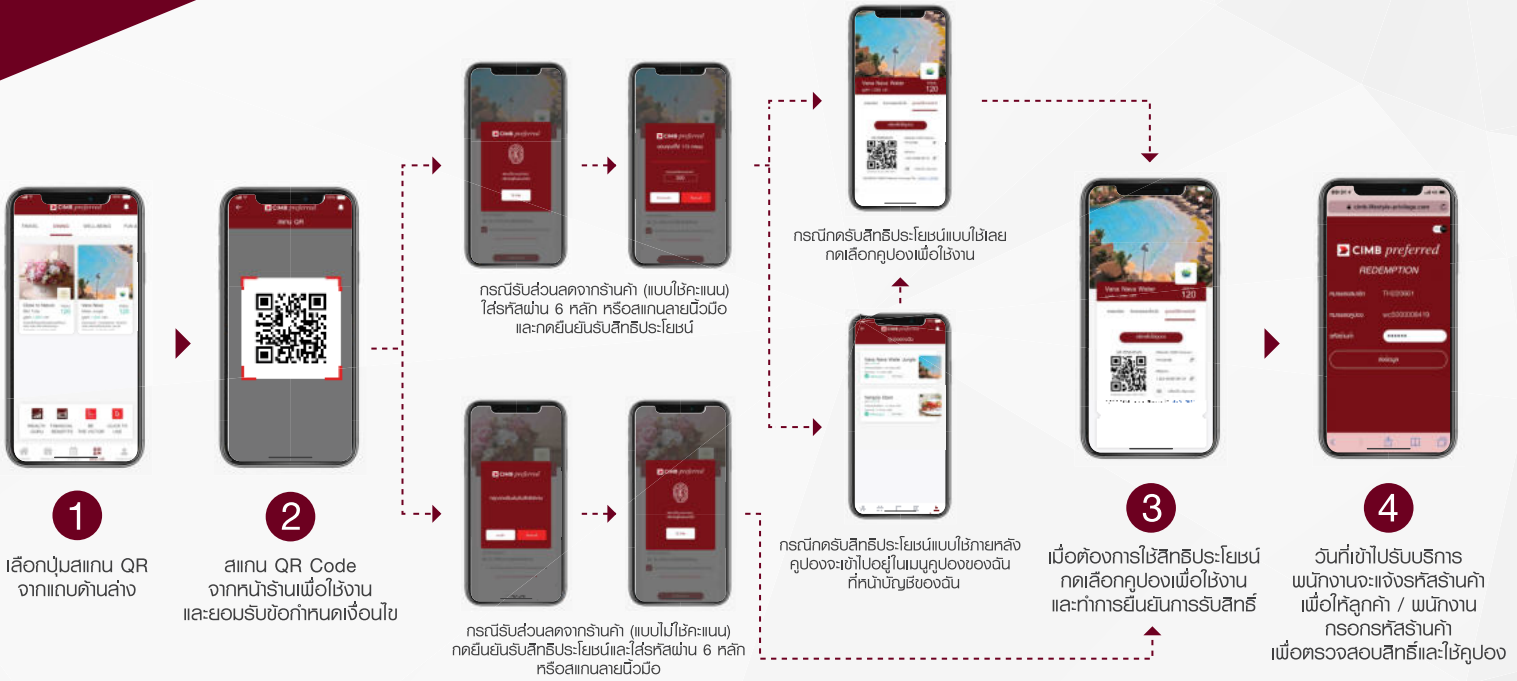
1

เลือกปุ่มสแกน QR จากแถบด้านล่าง

2

สแกน QR Code จากหน้าร้านเพื่อใช้งาน และยอมรับข้อกำหนดเงื่อนไข

กรณีรับส่วนลดจากร้านค้า (แบบใช้คะแนน) ใส่รหัสผ่าน 6 หลัก หรือสแกนลายนิ้วมือ และกดยืนยันรับสิทธิประโยชน์

กรณีรับส่วนลดจากร้านค้า (แบบไม่ใช้คะแนน) กดยืนยันรับสิทธิประโยชน์และใส่รหัสผ่าน 6 หลัก หรือสแกนลายนิ้วมือ

กรณีกดรับสิทธิประโยชน์แบบใช้เลย กดเลือกคูปองเพื่อใช้งาน

กรณีกดรับสิทธิประโยชน์แบบใช้ภายหลัง คูปองจะเข้าไปอยู่ในเมนูคูปองของฉัน ที่หน้าบัญชีของฉัน

Vana Nava Water

120

3

เมื่อต้องการใช้สิทธิประโยชน์ กดเลือกคูปองเพื่อใช้งาน และทำการยืนยันการรับสิทธิ์

CIMB preferred

REDEMPTION

4

วันที่เข้าไปรับบริการ พนักงานจะแจ้งรหัสร้านค้า เพื่อให้ลูกค้า / พนักงาน กรอกรหัสร้านค้า เพื่อตรวจสอบสิทธิ์และใช้คูปอง